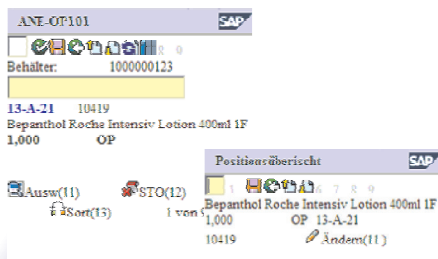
ANL-OP101

8 9

Behälter: 1000000123

13-A-21 10419

Bepanthol Roche Intensiv Lotion 400ml 1F

1,000 OP

Auswv(11) STO(12)

Sort(13) 1 von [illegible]

Positionsübersicht

1 6 7 8 9

Bepanthol Roche Intensiv Lotion 400ml 1F

1,000 OP 13-A-21

10419 Ändern(11)